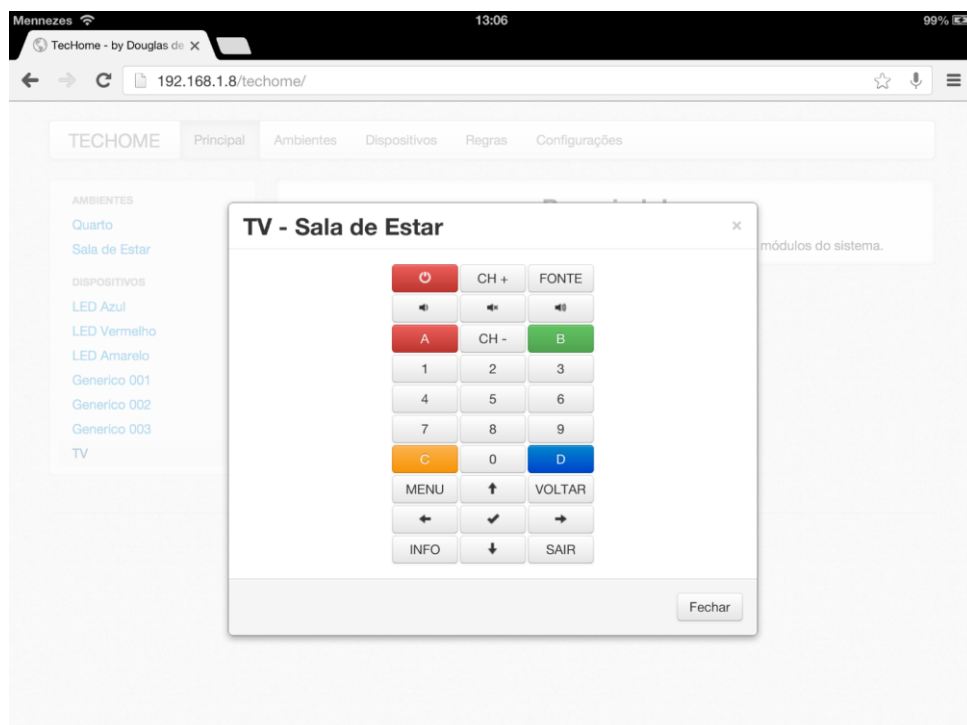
Mennezes 13:06 99%

TecHome - by Douglas de ×

192.168.1.8/techome/

TECHOME Principal Ambientes Dispositivos Regras Configurações

AMBIENTES
Quarto
Sala de Estar

DISPOSITIVOS
LED Azul
LED Vermelho
LED Amarelo
Generico 001
Generico 002
Generico 003
TV

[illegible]
módulos do sistema.

TV - Sala de Estar ×

| | | |
|---|---|---|
| | CH + | FONTE |
| | | |
| A | CH - | B |
| 1 | 2 | 3 |
| 4 | 5 | 6 |
| 7 | 8 | 9 |
| C | 0 | D |
| MENU | ↑ | VOLTAR |
| ← | ✔ | → |
| INFO | ↓ | SAIR |

Fechar